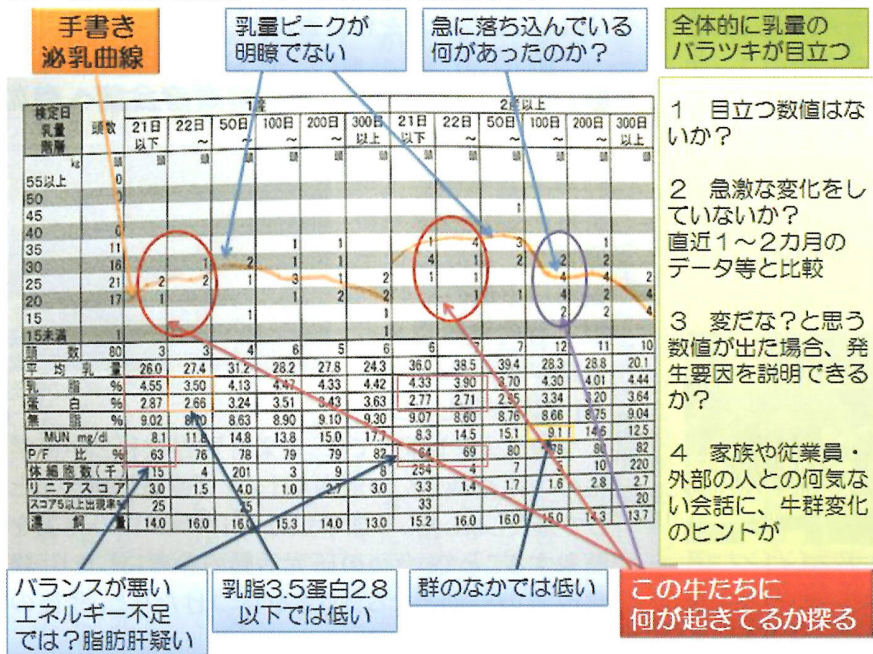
手書き
泌乳曲線

乳量ピークが
明瞭でない

急に落ち込んでいる
何があったのか？

全体的に乳量の
バラツキが目立つ

| 検定日 乳量 階層 | 頭数 | 1産 21日以下 | 22日~ | 50日~ | 100日~ | 200日~ | 300日以上 | 2産以上 21日以下 | 22日~ | 50日~ | 100日~ | 200日~ | 300日以上 |
|---|---|---|---|---|---|---|---|---|---|---|---|---|---|
| kg | 頭 | 頭 | 頭 | 頭 | 頭 | 頭 | 頭 | 頭 | 頭 | 頭 | 頭 | 頭 | 頭 |
| 55以上 | 0 | | | | | | | | | | | | |
| 50 | 0 | | | | | | | | | | | | |
| 45 | 1 | | | | | | | | | 1 | | | |
| 40 | 6 | | | | | | | | | | | | |
| 35 | 11 | | | | 1 | 1 | | 1 | 4 | 3 | | | |
| 30 | 16 | | 1 | 2 | 1 | 1 | | 4 | 1 | 2 | 2 | 2 | |
| 25 | 21 | 2 | 2 | 1 | 3 | 1 | 2 | 1 | 1 | | 4 | 1 | 2 |
| 20 | 17 | 1 | | | 1 | 2 | 2 | | | 1 | 4 | 2 | 4 |
| 15 | | | | 1 | | | 1 | | | | 2 | 2 | 4 |
| 15未満 | 1 | | | | | | 1 | | | | | | |
| 頭数 | 80 | 3 | 3 | 4 | 6 | 5 | 6 | 6 | 6 | 7 | 12 | 11 | 10 |
| 平均乳量 | kg | 26.0 | 27.4 | 31.2 | 28.2 | 27.8 | 24.3 | 36.0 | 38.5 | 39.4 | 28.3 | 28.8 | 20.1 |
| 乳脂 % | | 4.55 | 3.50 | 4.13 | 4.47 | 4.33 | 4.42 | 4.33 | 3.90 | 3.70 | 4.30 | 4.01 | 4.44 |
| 蛋白 % | | 2.87 | 2.66 | 3.24 | 3.51 | 3.43 | 3.63 | 2.77 | 2.71 | 2.95 | 3.34 | 3.20 | 3.64 |
| 無脂 % | | 9.02 | 8.70 | 8.63 | 8.90 | 9.10 | 9.30 | 9.07 | 8.60 | 8.76 | 8.66 | 8.75 | 9.04 |
| MUN mg/dl | | 8.1 | 11.6 | 14.8 | 13.8 | 15.0 | 17.7 | 8.3 | 14.5 | 15.1 | 9.1 | 14.6 | 12.5 |
| P/F 比 % | | 63 | 76 | 78 | 79 | 79 | 82 | 64 | 69 | 80 | 78 | 80 | 82 |
| 体細胞数(千) | | 15 | 4 | 201 | 3 | 9 | 8 | 284 | 4 | 7 | 5 | 10 | 220 |
| リニアスコア | | 3.0 | 1.5 | 4.0 | 1.0 | 2.7 | 3.0 | 3.3 | 1.4 | 1.7 | 1.6 | 2.8 | 2.7 |
| スコア5以上出現率% | | 25 | | 25 | | | | 33 | | | | | 20 |
| 濃飼量 | | 14.0 | 16.0 | 16.0 | 15.3 | 14.0 | 13.0 | 15.2 | 16.0 | 16.0 | 15.0 | 14.3 | 13.7 |

1　目立つ数値はないか？

2　急激な変化をしていないか？
直近1～2カ月のデータ等と比較

3　変だな？と思う数値が出た場合、発生要因を説明できるか？

4　家族や従業員・外部の人との何気ない会話に、牛群変化のヒントが

バランスが悪い
エネルギー不足
では？脂肪肝疑い

乳脂3.5蛋白2.8
以下では低い

群のなかでは低い

この牛たちに
何が起きてるか探る